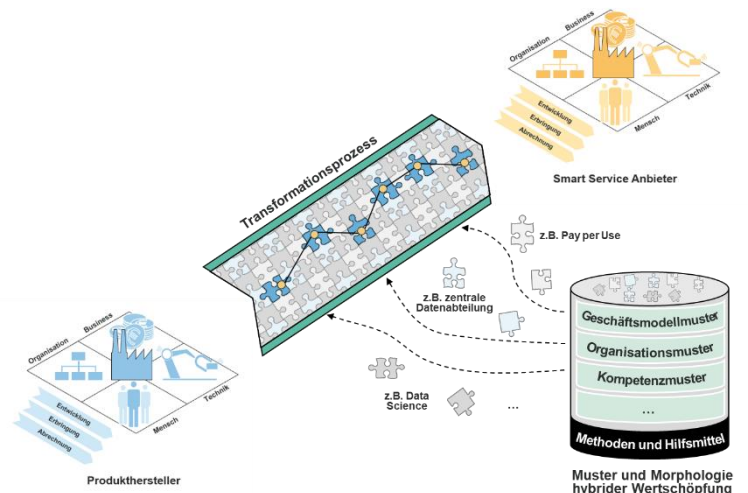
Organisation
Business
Entwicklung
Erbringung
Abrechnung
Mensch
Technik
Smart Service Anbieter

Transformationsprozess

z.B. Pay per Use
z.B. zentrale Datenabteilung
z.B. Data Science
...

Organisation
Business
Entwicklung
Erbringung
Abrechnung
Mensch
Technik
Produkthersteller

Geschäftsmodellmuster
Organisationsmuster
Kompetenzmuster
...
Methoden und Hilfsmittel

Muster und Morphologie hybrider Wertschöpfung